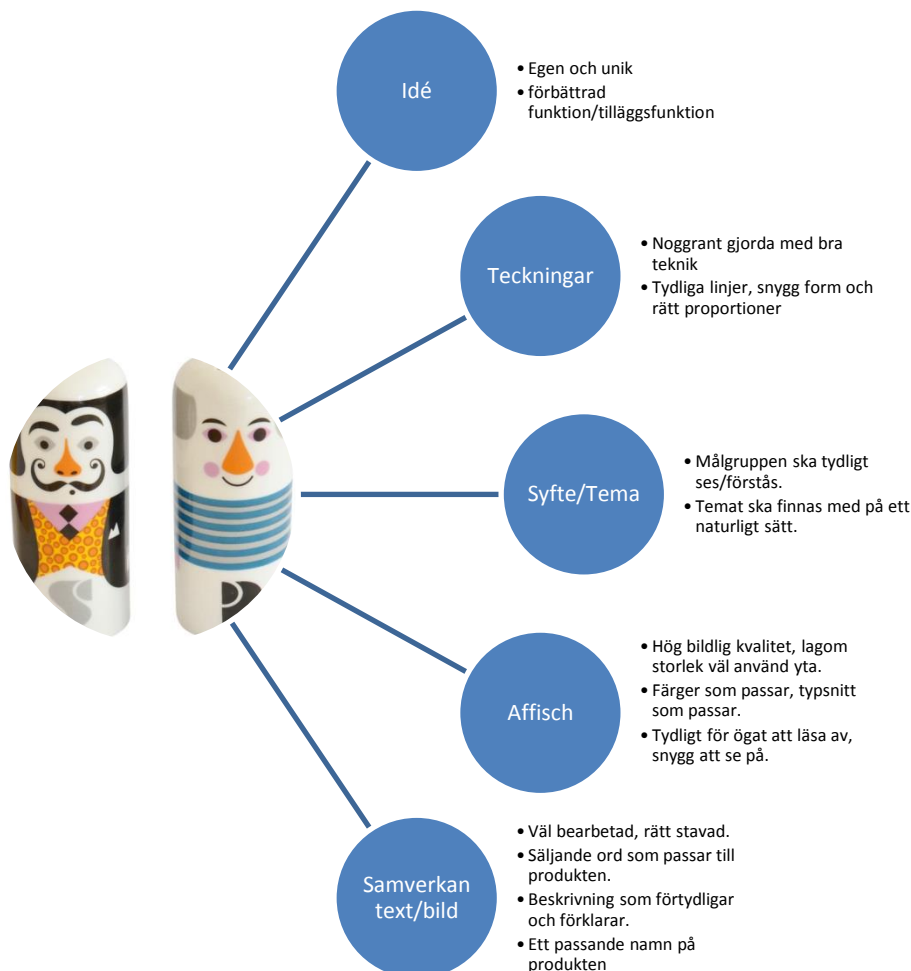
Idé

• Egen och unik
• förbättrad funktion/tilläggsfunktion

Teckningar

• Noggrant gjorda med bra teknik
• Tydliga linjer, snygg form och rätt proportioner

Syfte/Tema

• Målgruppen ska tydligt ses/förstås.
• Temat ska finnas med på ett naturligt sätt.

Affisch

• Hög bildlig kvalitet, lagom storlek väl använd yta.
• Färger som passar, typsnitt som passar.
• Tydligt för ögat att läsa av, snygg att se på.

Samverkan text/bild

• Väl bearbetad, rätt stavad.
• Säljande ord som passar till produkten.
• Beskrivning som förtydligar och förklarar.
• Ett passande namn på produkten